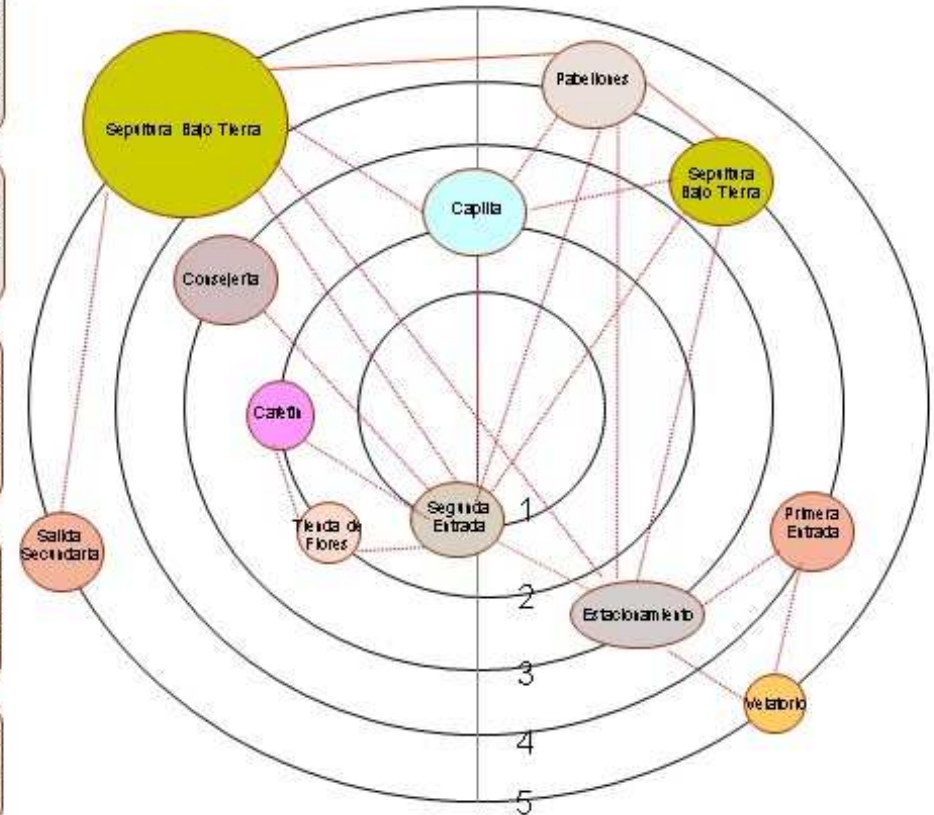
Sepultura Bajo Tierra

Pabellones

Sepultura Bajo Tierra

Capilla

Consejería

Cafetín

Segunda Entrada

1

Tienda de Flores

Salida Secundaria

Primera Entrada

2

Estacionamiento

3

Velatorio

4

5